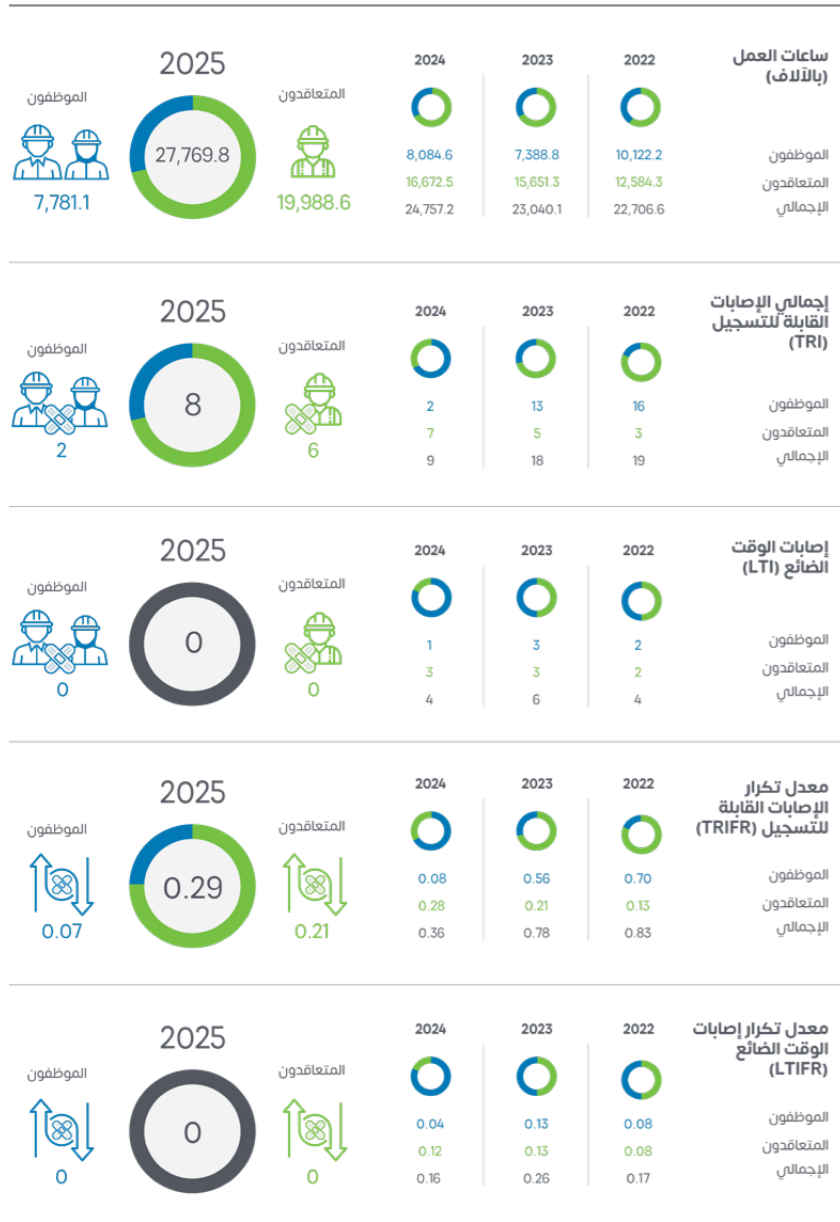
ساعات العمل (بالآلاف)

| | 2022 | 2023 | 2024 |
|---|---|---|---|
| الموظفون | 10,122.2 | 7,388.8 | 8,084.6 |
| المتعاقدون | 12,584.3 | 15,651.3 | 16,672.5 |
| الإجمالي | 22,706.6 | 23,040.1 | 24,757.2 |

2025
27,769.8
المتعاقدون
19,988.6
الموظفون
7,781.1

إجمالي الإصابات القابلة للتسجيل (TRI)

| | 2022 | 2023 | 2024 |
|---|---|---|---|
| الموظفون | 16 | 13 | 2 |
| المتعاقدون | 3 | 5 | 7 |
| الإجمالي | 19 | 18 | 9 |

2025
8
المتعاقدون
6
الموظفون
2

إصابات الوقت الضائع (LTI)

| | 2022 | 2023 | 2024 |
|---|---|---|---|
| الموظفون | 2 | 3 | 1 |
| المتعاقدون | 2 | 3 | 3 |
| الإجمالي | 4 | 6 | 4 |

2025
0
المتعاقدون
0
الموظفون
0

معدل تكرار الإصابات القابلة للتسجيل (TRIFR)

| | 2022 | 2023 | 2024 |
|---|---|---|---|
| الموظفون | 0.70 | 0.56 | 0.08 |
| المتعاقدون | 0.13 | 0.21 | 0.28 |
| الإجمالي | 0.83 | 0.78 | 0.36 |

2025
0.29
المتعاقدون
0.21
الموظفون
0.07

معدل تكرار إصابات الوقت الضائع (LTIFR)

| | 2022 | 2023 | 2024 |
|---|---|---|---|
| الموظفون | 0.08 | 0.13 | 0.04 |
| المتعاقدون | 0.08 | 0.13 | 0.12 |
| الإجمالي | 0.17 | 0.26 | 0.16 |

2025
0
المتعاقدون
0
الموظفون
0